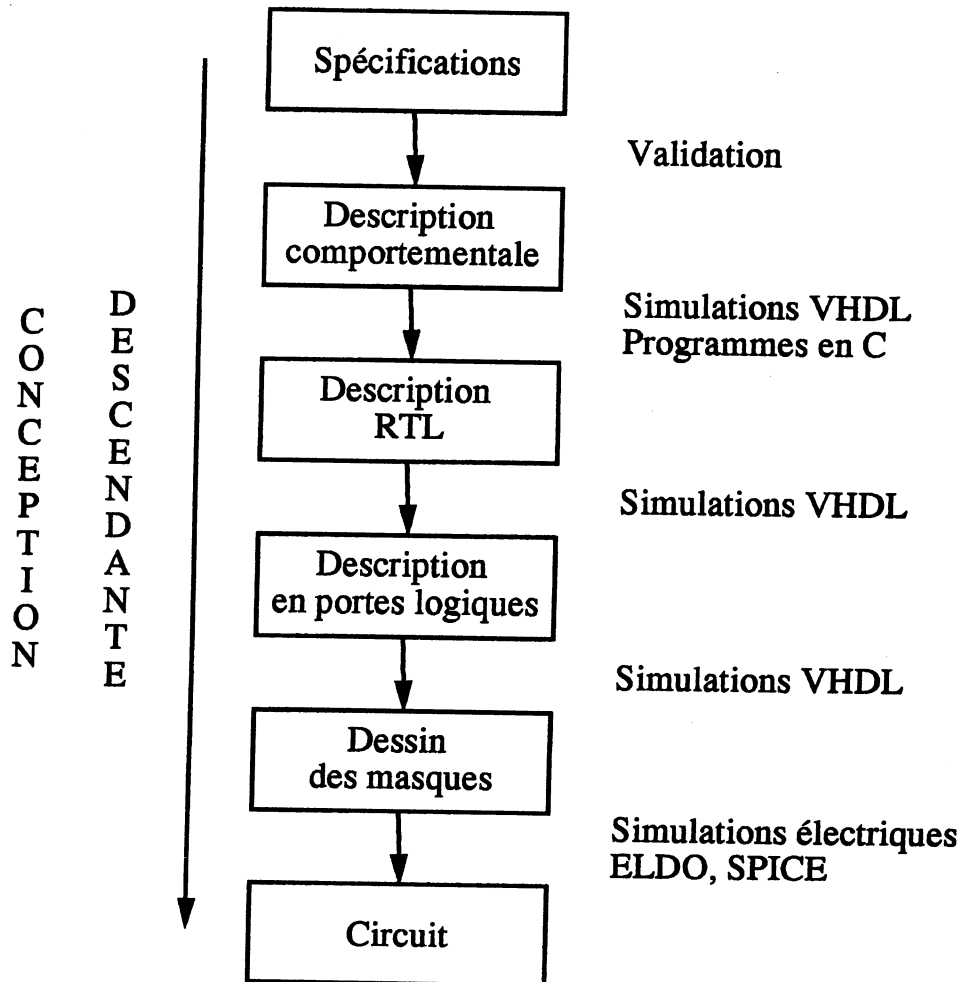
CONCEPTION
DESCENDANTE

Spécifications

Validation

Description comportementale

Simulations VHDL
Programmes en C

Description RTL

Simulations VHDL

Description en portes logiques

Simulations VHDL

Dessin des masques

Simulations électriques
ELDO, SPICE

Circuit